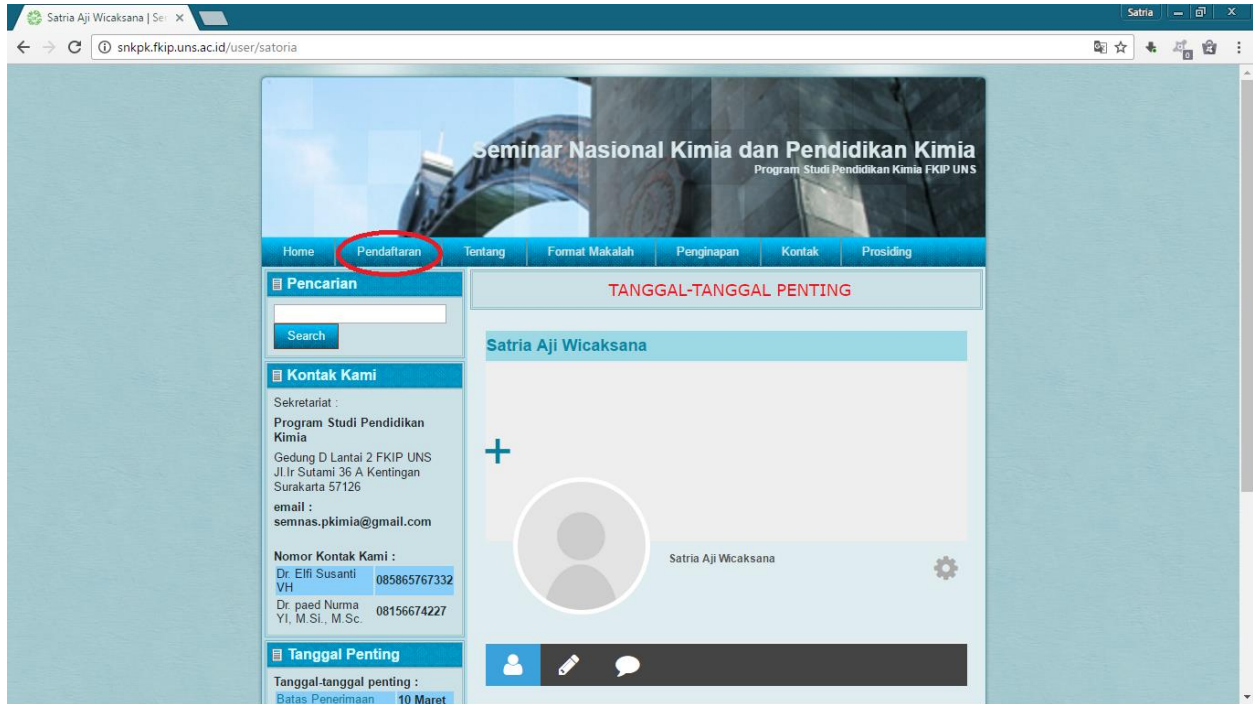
Satria Aji Wicaksana | Se ×

Satria

snkpk.fkip.uns.ac.id/user/satoria

Seminar Nasional Kimia dan Pendidikan Kimia
Program Studi Pendidikan Kimia FKIP UNS

Home | Pendaftaran | Tentang | Format Makalah | Penginapan | Kontak | Prosiding

Pencarian

Search

Kontak Kami

Sekretariat :

Program Studi Pendidikan Kimia

Gedung D Lantai 2 FKIP UNS
Jl.Ir Sutami 36 A Kentingan
Surakarta 57126

email :
semnas.pkimia@gmail.com

Nomor Kontak Kami :

| Dr. Elfi Susanti VH | 085865767332 |
|---|---|
| Dr. paed Nurma YI, M.Si., M.Sc. | 08156674227 |

Tanggal Penting

Tanggal-tanggal penting :

| Batas Penerimaan | 10 Maret |
|---|---|

TANGGAL-TANGGAL PENTING

Satria Aji Wicaksana

+

Satria Aji Wicaksana